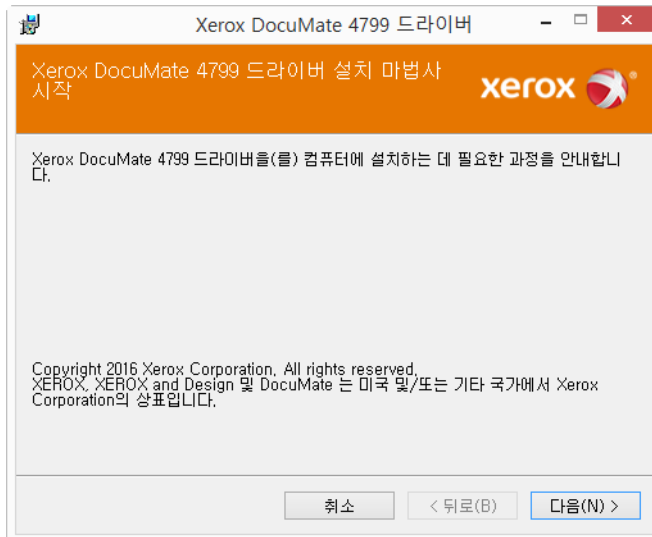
Xerox DocuMate 4799 드라이버

Xerox DocuMate 4799 드라이버 설치 마법사 시작

xerox

Xerox DocuMate 4799 드라이버을(를) 컴퓨터에 설치하는 데 필요한 과정을 안내합니다.

Copyright 2016 Xerox Corporation. All rights reserved. XEROX, XEROX and Design 및 DocuMate 는 미국 및/또는 기타 국가에서 Xerox Corporation의 상표입니다.

취소

< 뒤로(B)

다음(N) >